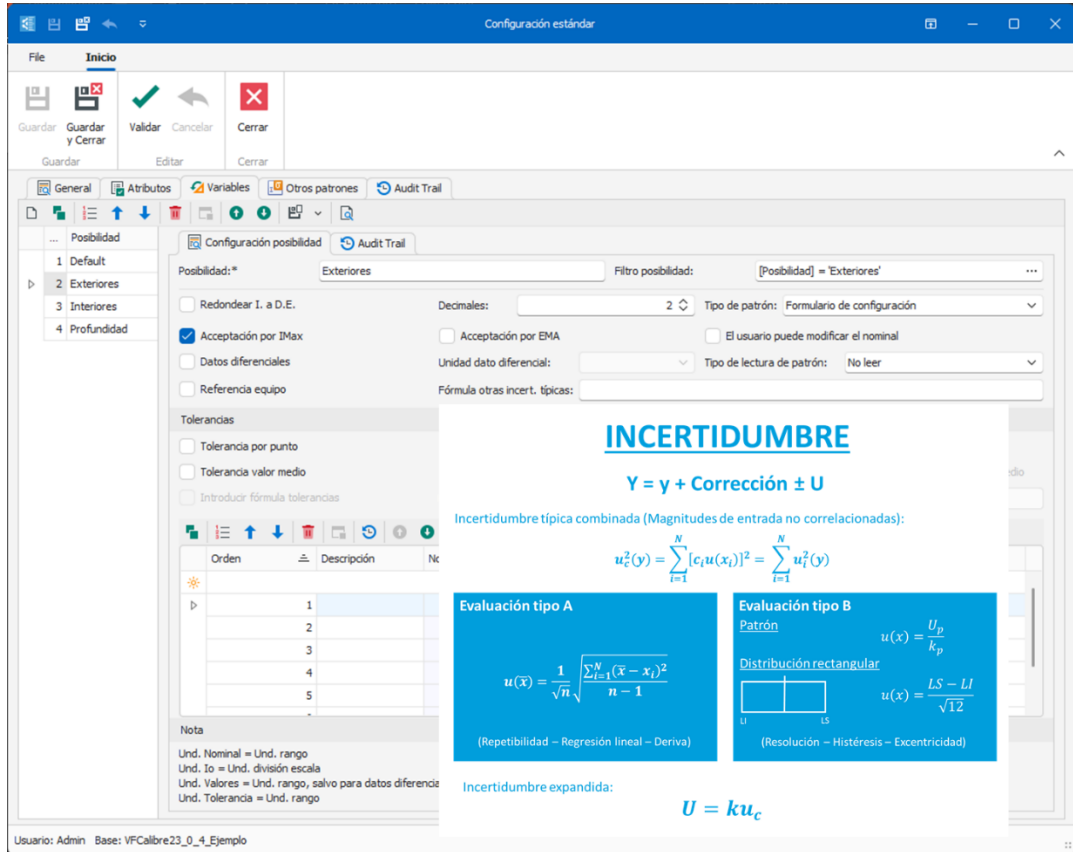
Configuración estándar

File Inicio

Guardar Guardar y Cerrar Validar Cancelar Cerrar
Guardar Editar Cerrar

General Atributos Variables Otros patrones Audit Trail

| ... | Posibilidad |
|---|---|
| 1 | Default |
| 2 | Exteriores |
| 3 | Interiores |
| 4 | Profundidad |

Configuración posibilidad Audit Trail

Posibilidad:* Exteriores Filtro posibilidad: [Posibilidad] = 'Exteriores' ···

Redondear I. a D.E. Decimales: 2 Tipo de patrón: Formulario de configuración

Aceptación por IMax Aceptación por EMA El usuario puede modificar el nominal

Datos diferenciales Unidad dato diferencial: Tipo de lectura de patrón: No leer

Referencia equipo Fórmula otras incert. típicas:

Tolerancias

Tolerancia por punto

Tolerancia valor medio

Introducir fórmula tolerancias

dio

| Orden | Descripción | No |
|---|---|---|
| 1 | | |
| 2 | | |
| 3 | | |
| 4 | | |
| 5 | | |

Nota

Und. Nominal = Und. rango
Und. Io = Und. división escala
Und. Valores = Und. rango, salvo para datos diferencia
Und. Tolerancia = Und. rango

INCERTIDUMBRE

Y = y + Corrección ± U

Incertidumbre típica combinada (Magnitudes de entrada no correlacionadas):

$u_c^2(y) = \sum_{i=1}^{N}[c_i u(x_i)]^2 = \sum_{i=1}^{N} u_i^2(y)$

Evaluación tipo A

$u(\bar{x}) = \frac{1}{\sqrt{n}}\sqrt{\frac{\sum_{i=1}^{N}(\bar{x}-x_i)^2}{n-1}}$

(Repetibilidad – Regresión lineal – Deriva)

Evaluación tipo B

Patrón $u(x) = \frac{U_p}{k_p}$

Distribución rectangular $u(x) = \frac{LS - LI}{\sqrt{12}}$

LI LS

(Resolución – Histéresis – Excentricidad)

Incertidumbre expandida:

$U = ku_c$

Usuario: Admin Base: VFCalibre23_0_4_Ejemplo